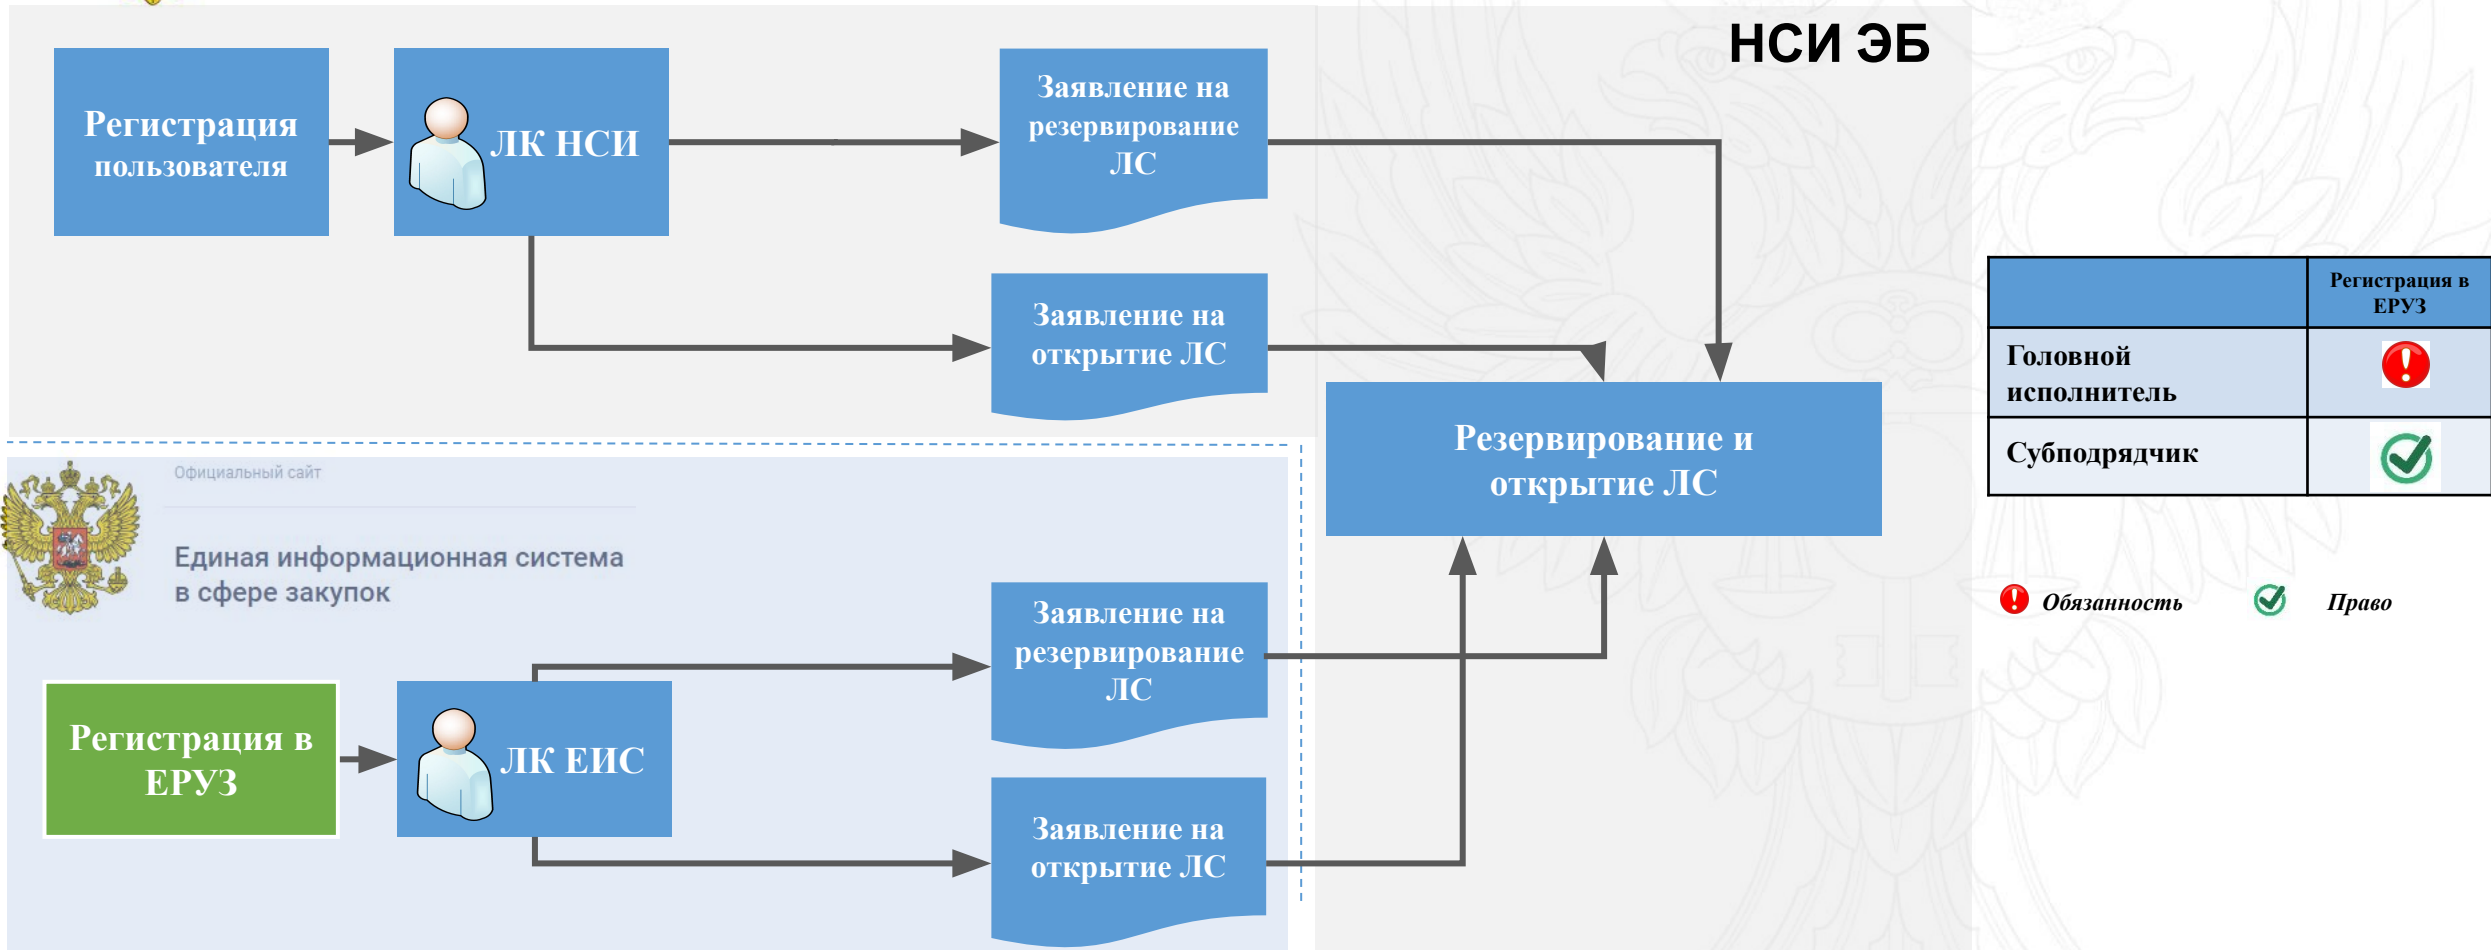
НСИ ЭБ

Регистрация пользователя

ЛК НСИ

Заявление на резервирование ЛС

Заявление на открытие ЛС

Резервирование и открытие ЛС

| | Регистрация в ЕРУЗ |
|---|---|
| Головной исполнитель | |
| Субподрядчик | |

Обязанность Право

Официальный сайт

Единая информационная система в сфере закупок

Регистрация в ЕРУЗ

ЛК ЕИС

Заявление на резервирование ЛС

Заявление на открытие ЛС